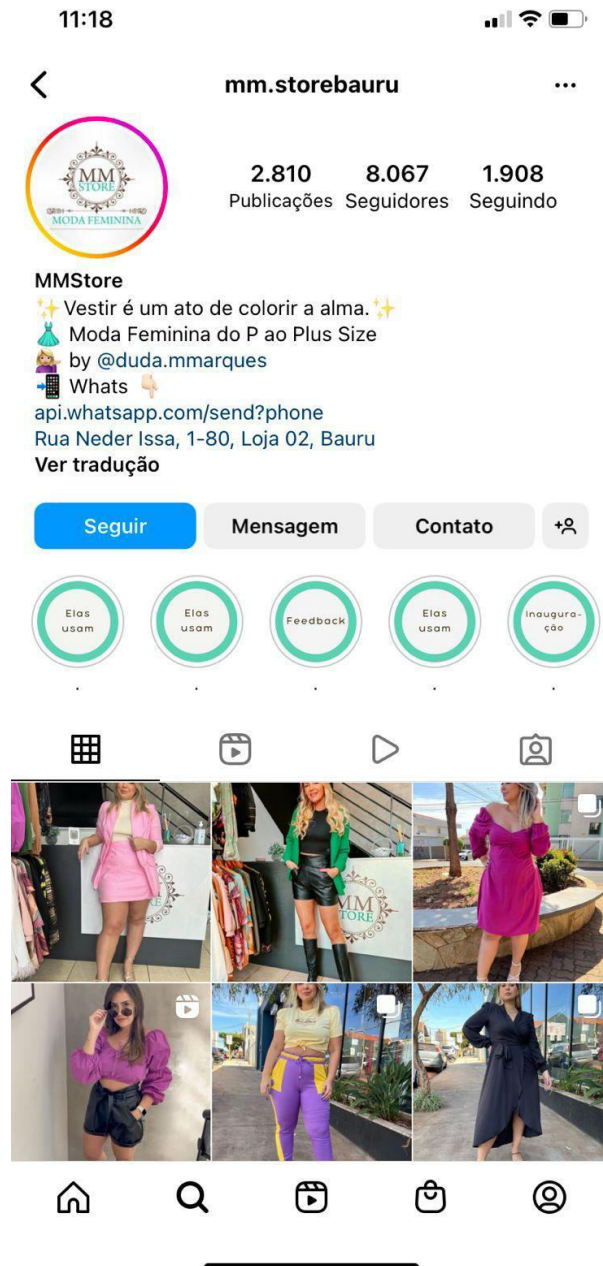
11:18

mm.storebauru

MM STORE MODA FEMININA

2.810 Publicações
8.067 Seguidores
1.908 Seguindo

MMStore
✨Vestir é um ato de colorir a alma.✨
👗 Moda Feminina do P ao Plus Size
💁 by @duda.mmarques
📲 Whats 👇
api.whatsapp.com/send?phone
Rua Neder Issa, 1-80, Loja 02, Bauru
Ver tradução

Seguir
Mensagem
Contato

Elas usam
Elas usam
Feedback
Elas usam
Inauguração

MM STORE